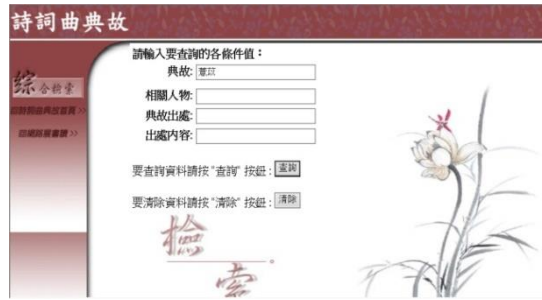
詩詞曲典故

綜合檢索

回詩詞曲典故首頁 >>

回網路展書讀 >>

請輸入要查詢的各條件值：

典故: 蕙苡

相關人物:

典故出處:

出處內容:

要查詢資料請按 "查詢" 按鈕：查詢

要清除資料請按 "清除" 按鈕：清除

檢索